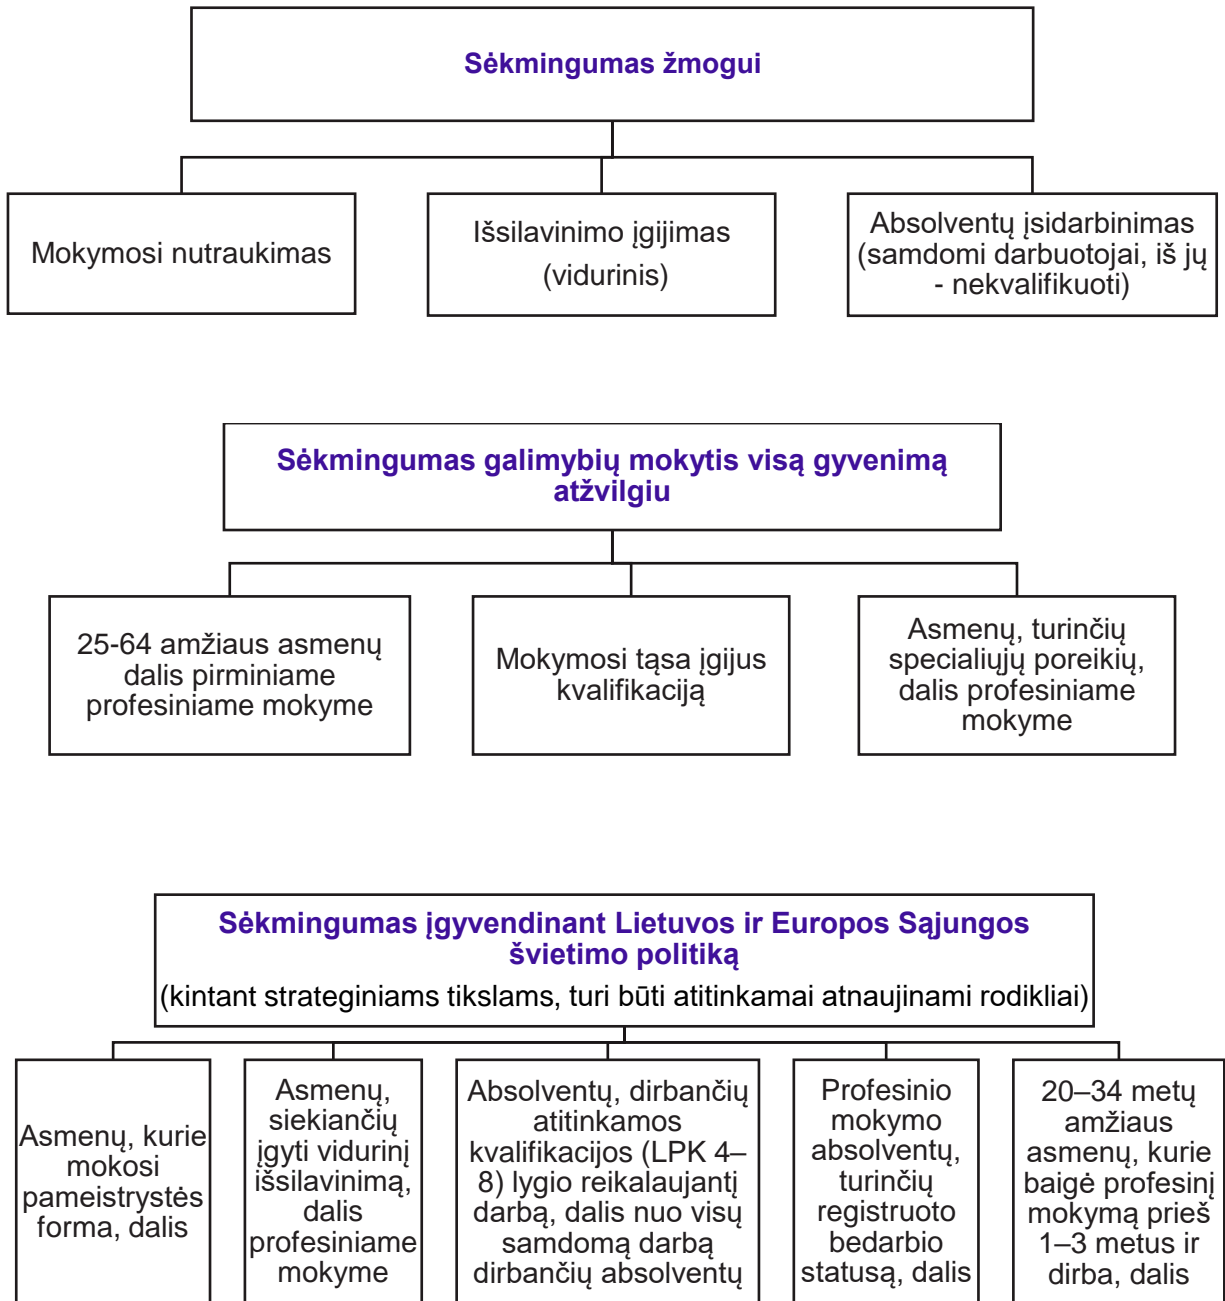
Sėkmingumas žmogui

Mokymosi nutraukimas

Išsilavinimo įgijimas (vidurinis)

Absolventų įsidarbinimas (samdomi darbuotojai, iš jų - nekvalifikuoti)

Sėkmingumas galimybių mokytis visą gyvenimą atžvilgiu

25-64 amžiaus asmenų dalis pirminiame profesiniame mokyme

Mokymosi tąsa įgijus kvalifikaciją

Asmenų, turinčių specialiųjų poreikių, dalis profesiniame mokyme

Sėkmingumas įgyvendinant Lietuvos ir Europos Sąjungos švietimo politiką
(kintant strateginiams tikslams, turi būti atitinkamai atnaujinami rodikliai)

Asmenų, kurie mokosi pameistrystės forma, dalis

Asmenų, siekiančių įgyti vidurinį išsilavinimą, dalis profesiniame mokyme

Absolventų, dirbančių atitinkamos kvalifikacijos (LPK 4–8) lygio reikalaujantį darbą, dalis nuo visų samdomą darbą dirbančių absolventų

Profesinio mokymo absolventų, turinčių registruoto bedarbio statusą, dalis

20–34 metų amžiaus asmenų, kurie baigė profesinį mokymą prieš 1–3 metus ir dirba, dalis